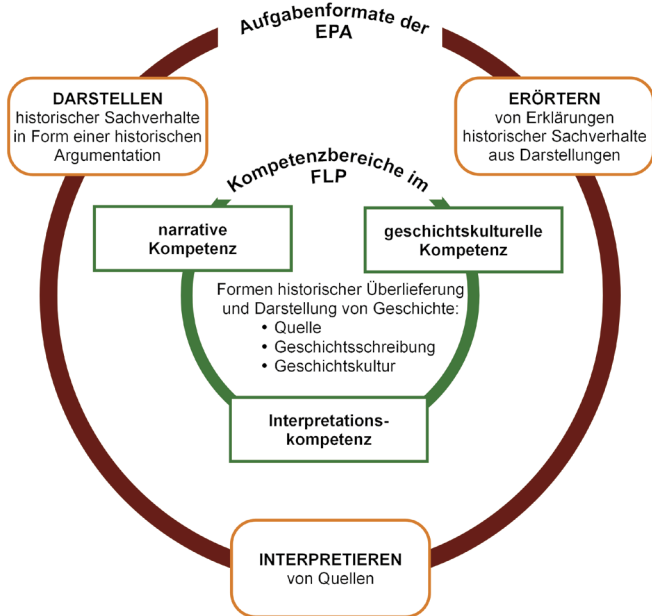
Aufgabenformate der EPA

DARSTELLEN
historischer Sachverhalte in Form einer historischen Argumentation

ERÖRTERN
von Erklärungen historischer Sachverhalte aus Darstellungen

Kompetenzbereiche im FLP

narrative Kompetenz

geschichtskulturelle Kompetenz

Formen historischer Überlieferung und Darstellung von Geschichte:
• Quelle
• Geschichtsschreibung
• Geschichtskultur

Interpretationskompetenz

INTERPRETIEREN
von Quellen